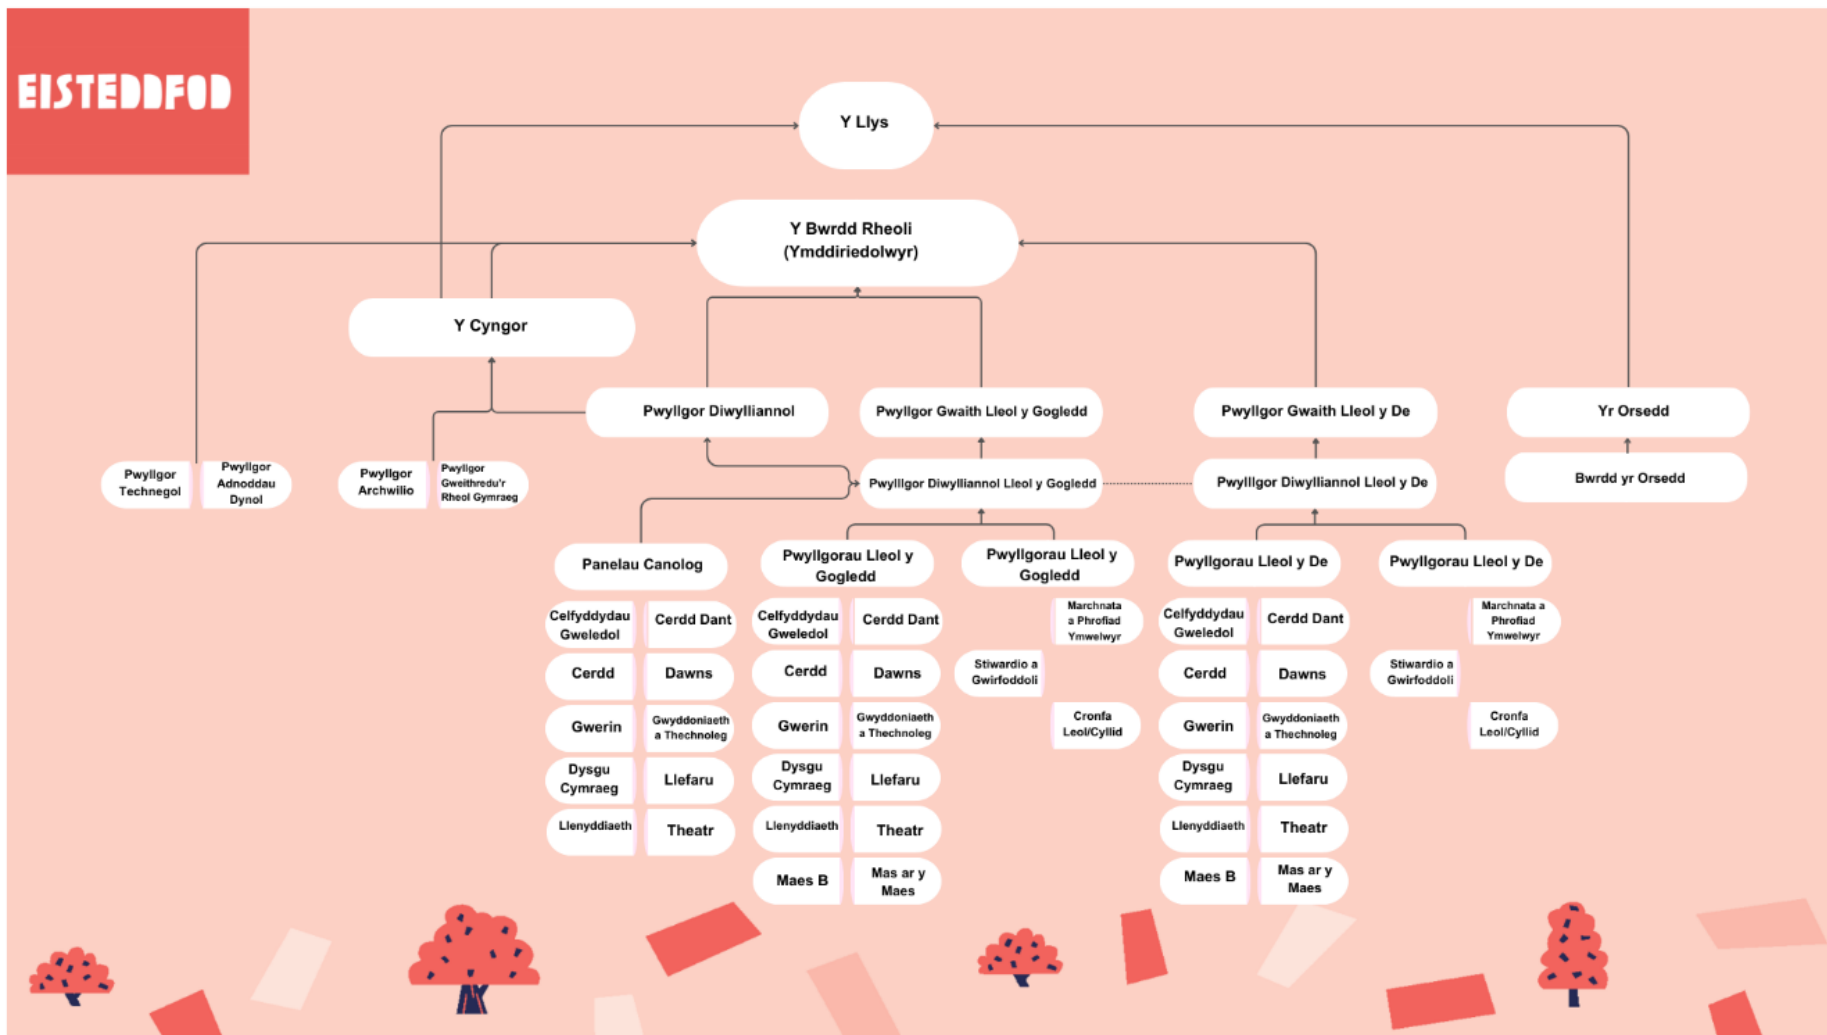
EISTEDDFOD

Y Llys

Y Bwrdd Rheoli (Ymddiriedolwyr)

Y Cyngor

Pwyllgor Diwylliannol

Pwyllgor Gwaith Lleol y Gogledd

Pwyllgor Gwaith Lleol y De

Yr Orsedd

Pwyllgor Technegol

Pwyllgor Adnoddau Dynol

Pwyllgor Archwilio

Pwyllgor Gweithredu'r Rheol Gymraeg

Pwyllgor Diwylliannol Lleol y Gogledd

Pwyllgor Diwylliannol Lleol y De

Bwrdd yr Orsedd

Panelau Canolog

Celfyddydau Gweledol

Cerdd Dant

Cerdd

Dawns

Gwerin

Gwyddoniaeth a Thechnoleg

Dysgu Cymraeg

Llefaru

Llenyddiaeth

Theatr

Pwyllgorau Lleol y Gogledd

Celfyddydau Gweledol

Cerdd Dant

Cerdd

Dawns

Gwerin

Gwyddoniaeth a Thechnoleg

Dysgu Cymraeg

Llefaru

Llenyddiaeth

Theatr

Maes B

Mas ar y Maes

Pwyllgorau Lleol y Gogledd

Marchnata a Phrofiad Ymwelwyr

Stiwardio a Gwirfoddoli

Cronfa Leol/Cyllid

Pwyllgorau Lleol y De

Celfyddydau Gweledol

Cerdd Dant

Cerdd

Dawns

Gwerin

Gwyddoniaeth a Thechnoleg

Dysgu Cymraeg

Llefaru

Llenyddiaeth

Theatr

Maes B

Mas ar y Maes

Pwyllgorau Lleol y De

Marchnata a Phrofiad Ymwelwyr

Stiwardio a Gwirfoddoli

Cronfa Leol/Cyllid